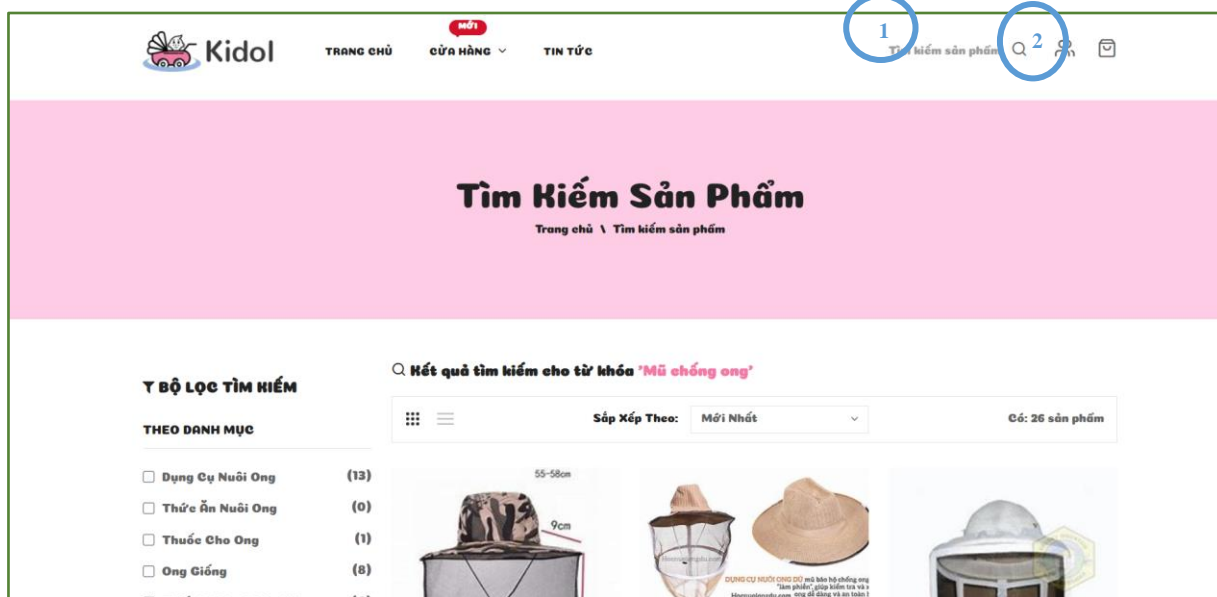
Kidol

TRANG CHỦ

MỚI

CỬA HÀNG

TIN TỨC

1

Tìm kiếm sản phẩm

2

Tìm Kiếm Sản Phẩm

Trang chủ \ Tìm kiếm sản phẩm

BỘ LỌC TÌM KIẾM

THEO DANH MỤC

Dụng Cụ Nuôi Ong (13)

Thức Ăn Nuôi Ong (0)

Thuốc Cho Ong (1)

Ong Giống (8)

Kết quả tìm kiếm cho từ khóa 'Mũ chống ong'

Sắp Xếp Theo: Mới Nhất

Có: 26 sản phẩm

55-58cm

9cm

DỤNG CỤ NUÔI ONG DÚ mũ bảo hộ chống ong "làm phiền", giúp kiểm tra và ong dễ dàng và an toàn